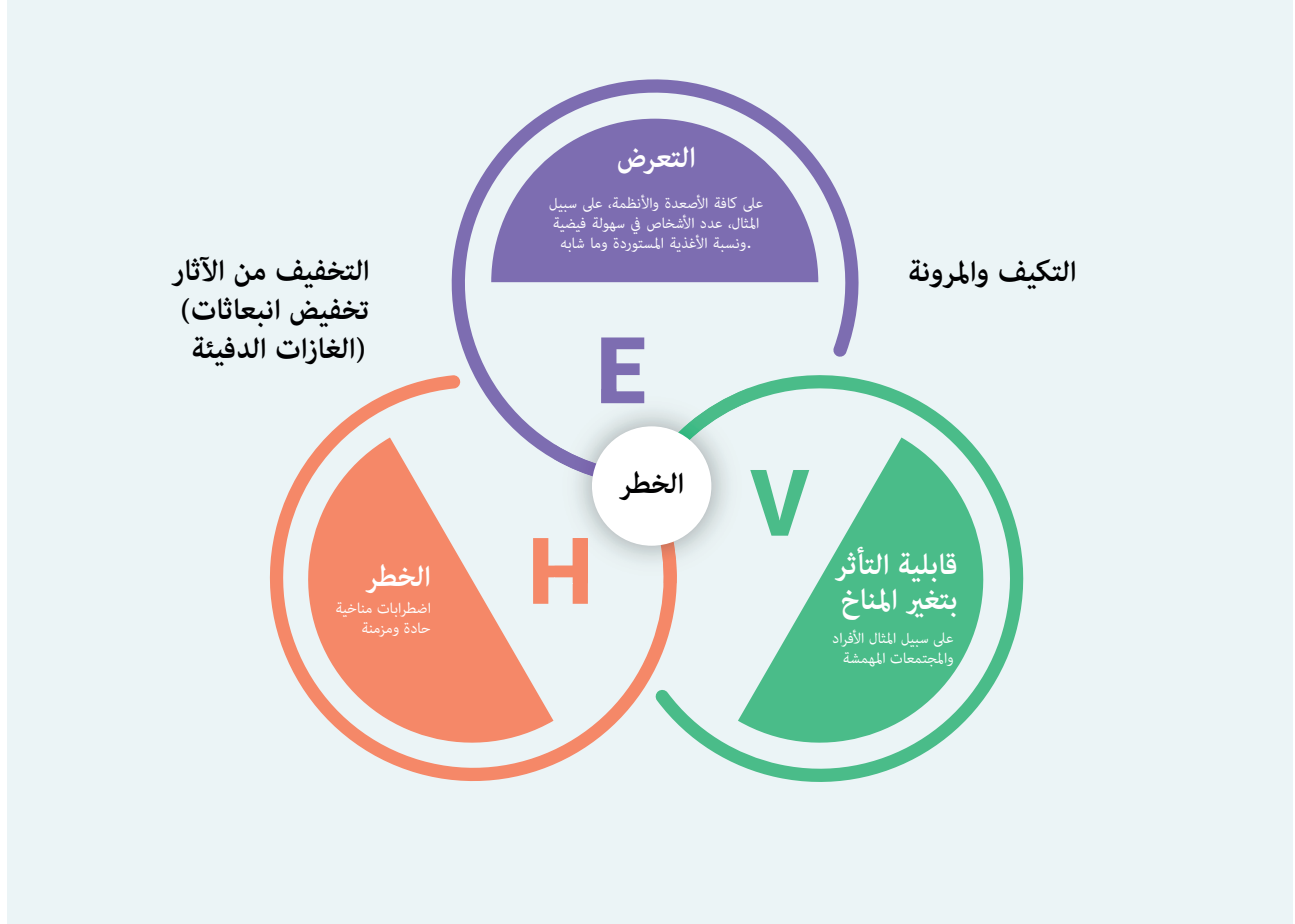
التعرض

على كافة الأصعدة والأنظمة، على سبيل المثال، عدد الأشخاص في سهولة فيضية ونسبة الأغذية المستوردة وما شابه.

التخفيف من الآثار
تخفيض انبعاثات
(الغازات الدفيئة

التكيف والمرونة

E

الخطر

V

H

الخطر
اضطرابات مناخية حادة ومزمنة

قابلية التأثر بتغير المناخ
على سبيل المثال الأفراد والمجتمعات المهمشة